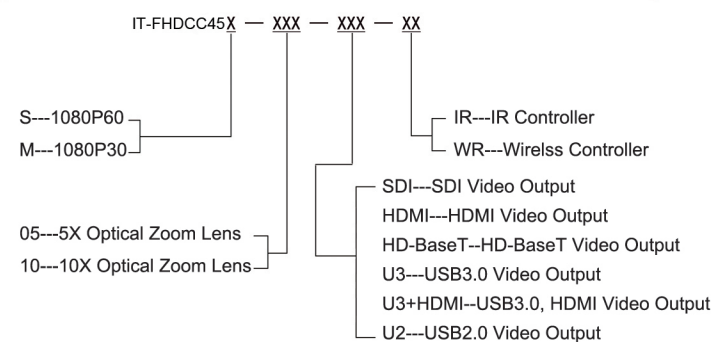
IT-FHDCC45X — XXX — XXX — XX

S---1080P60
M---1080P30

IR---IR Controller
WR---Wirelss Controller

SDI---SDI Video Output
HDMI---HDMI Video Output
HD-BaseT--HD-BaseT Video Output
U3---USB3.0 Video Output
U3+HDMI--USB3.0, HDMI Video Output
U2---USB2.0 Video Output

05---5X Optical Zoom Lens
10---10X Optical Zoom Lens